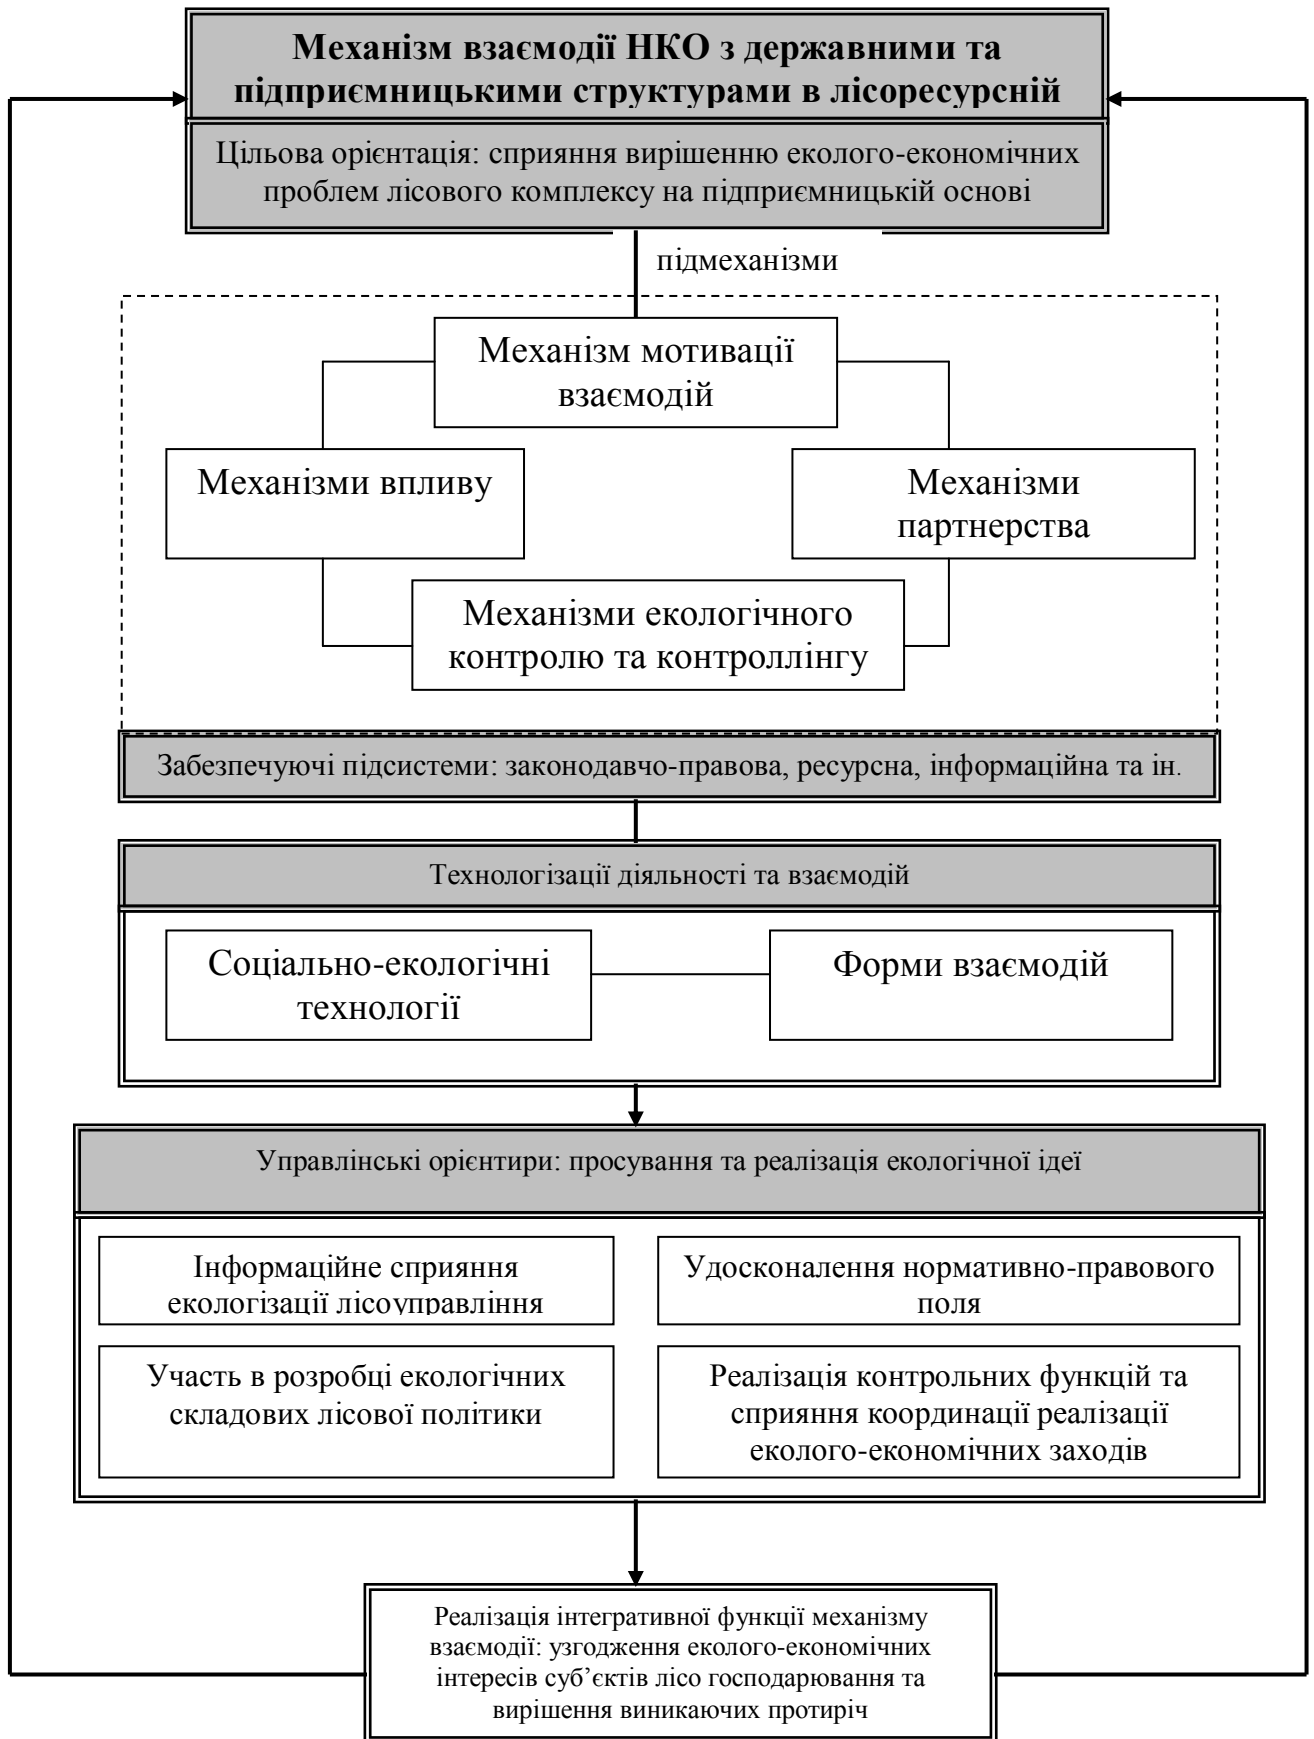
Механізм взаємодії НКО з державними та підприємницькими структурами в лісоресурсній

Цільова орієнтація: сприяння вирішенню еколого-економічних проблем лісового комплексу на підприємницькій основі

підмеханізми

Механізм мотивації взаємодій

Механізми впливу

Механізми партнерства

Механізми екологічного контролю та контроллінгу

Забезпечуючі підсистеми: законодавчо-правова, ресурсна, інформаційна та ін.

Технологізації діяльності та взаємодій

Соціально-екологічні технології

Форми взаємодій

Управлінські орієнтири: просування та реалізація екологічної ідеї

Інформаційне сприяння екологізації лісоуправління

Удосконалення нормативно-правового поля

Участь в розробці екологічних складових лісової політики

Реалізація контрольних функцій та сприяння координації реалізації еколого-економічних заходів

Реалізація інтегративної функції механізму взаємодії: узгодження еколого-економічних інтересів суб'єктів лісо господарювання та вирішення виникаючих протиріч